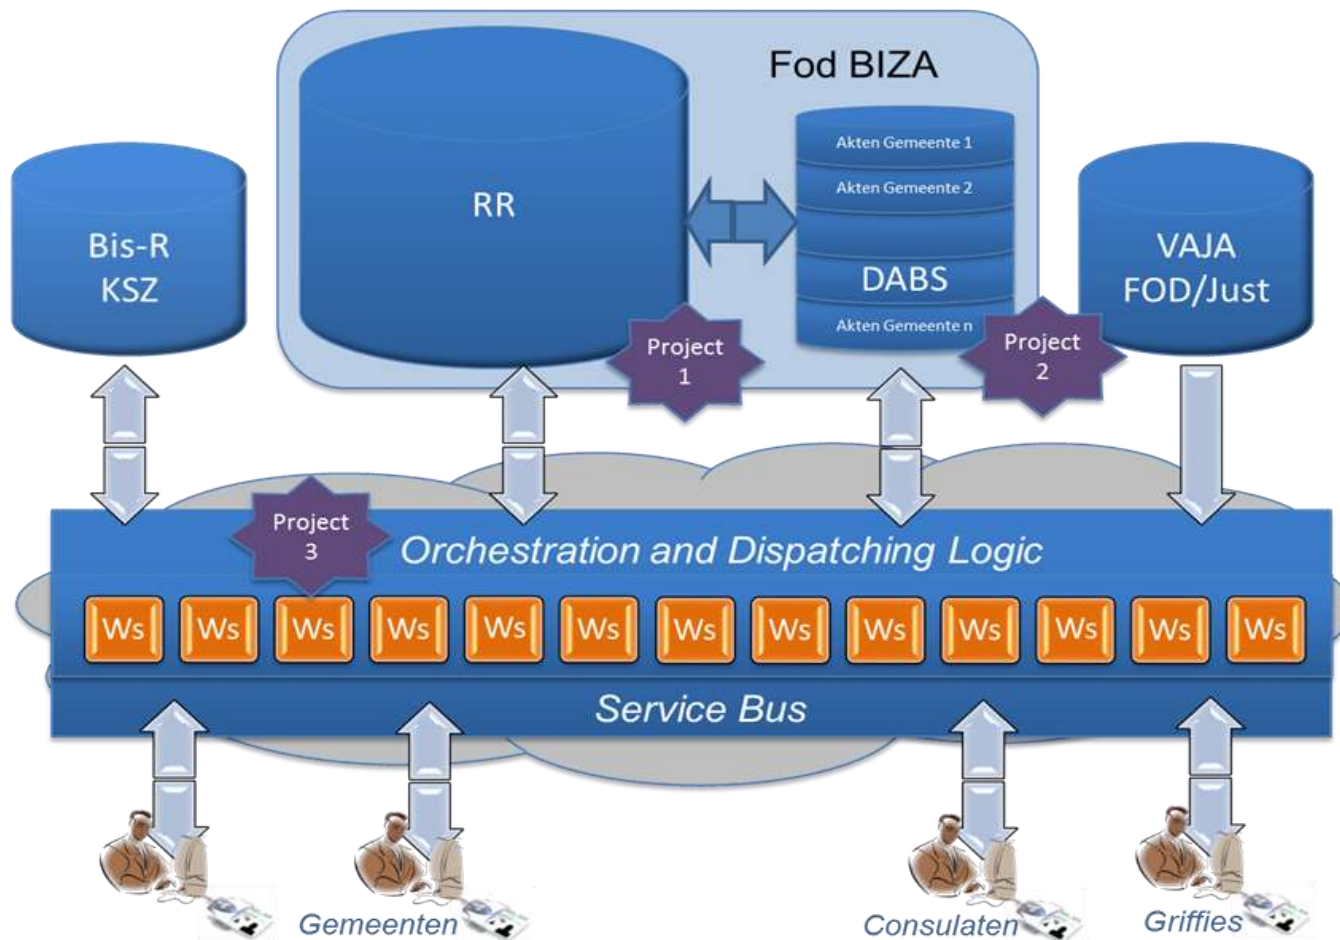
Fod BIZA

RR

Akten Gemeente 1
Akten Gemeente 2
DABS
Akten Gemeente n

Bis-R
KSZ

VAJA
FOD/Just

Project 1

Project 2

Project 3

Orchestration and Dispatching Logic

Ws Ws Ws Ws Ws Ws Ws Ws Ws Ws Ws Ws Ws

Service Bus

Gemeenten

Consulaten

Griffies